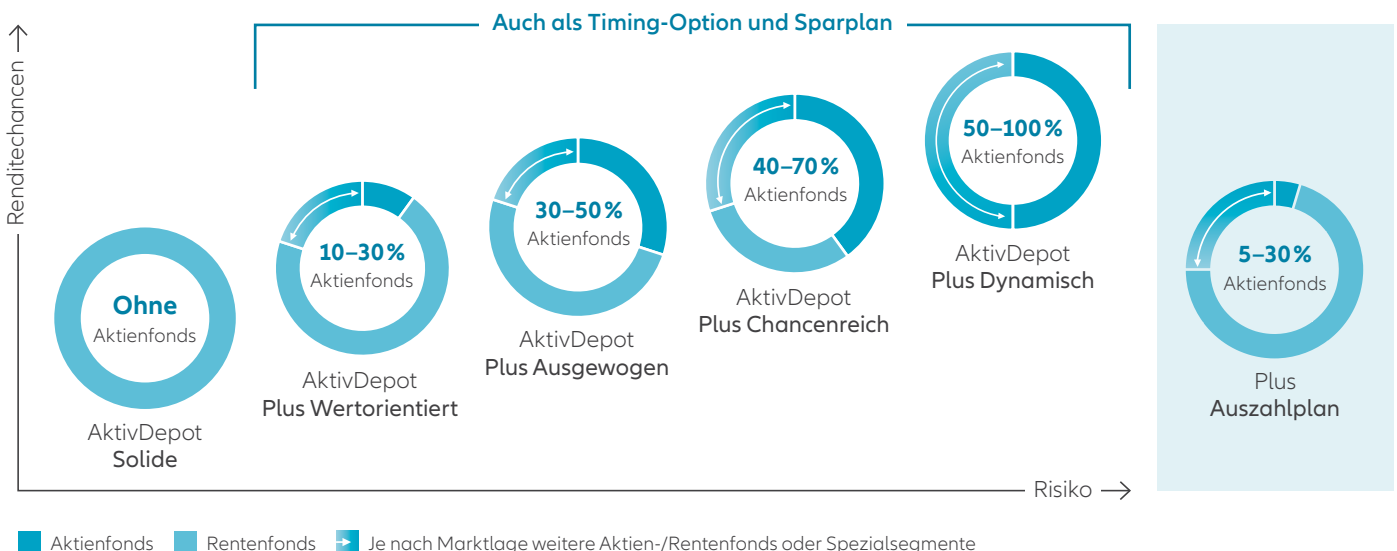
Auch als Timing-Option und Sparplan

Renditechancen →

Ohne
Aktienfonds

AktivDepot
Solide

10–30 %
Aktienfonds

AktivDepot
Plus Wertorientiert

30–50 %
Aktienfonds

AktivDepot
Plus Ausgewogen

40–70 %
Aktienfonds

AktivDepot
Plus Chancenreich

50–100 %
Aktienfonds

AktivDepot
Plus Dynamisch

5–30 %
Aktienfonds

Plus
Auszahlplan

Risiko →

Aktienfonds Rentenfonds Je nach Marktlage weitere Aktien-/Rentenfonds oder Spezialsegmente